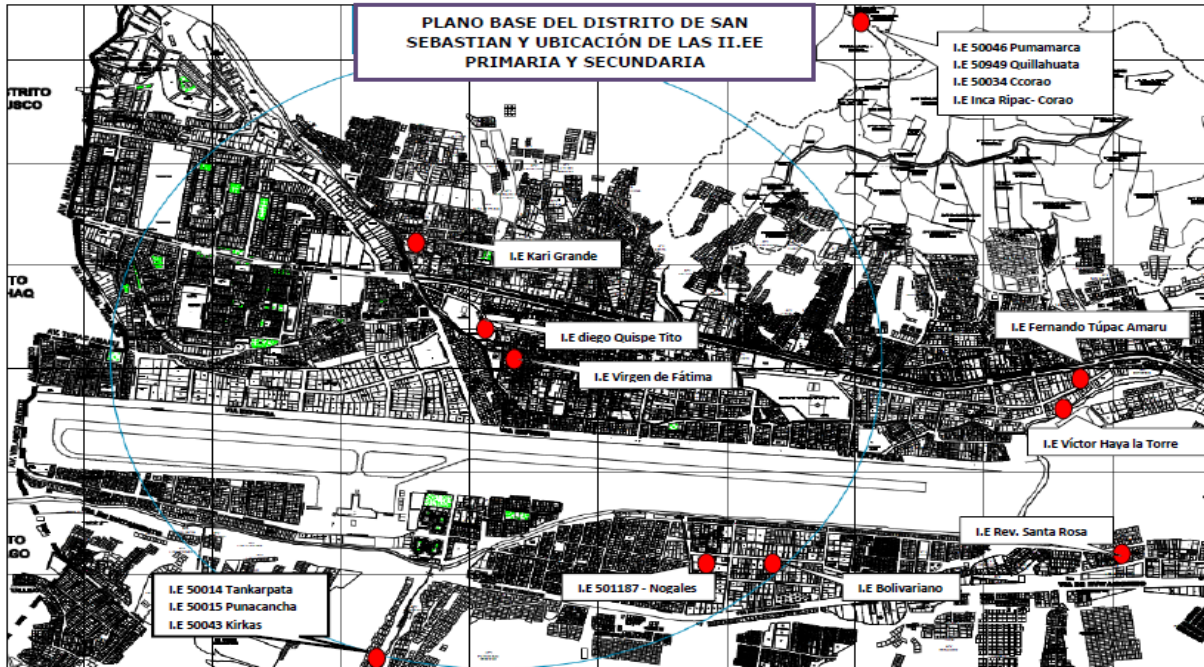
PLANO BASE DEL DISTRITO DE SAN SEBASTIAN Y UBICACIÓN DE LAS II.EE PRIMARIA Y SECUNDARIA

I.E 50046 Pumamarca
I.E 50949 Quillahuata
I.E 50034 Ccorao
I.E Inca Ripac- Corao

ISTRITO
USCO

TO
HAQ

STRITO
GO

I.E Kari Grande

I.E diego Quispe Tito

I.E Virgen de Fátima

I.E Fernando Túpac Amaru

I.E Víctor Haya la Torre

I.E Rev. Santa Rosa

I.E 501187 - Nogales

I.E Bolivariano

I.E 50014 Tankarpata
I.E 50015 Punacancha
I.E 50043 Kirkas